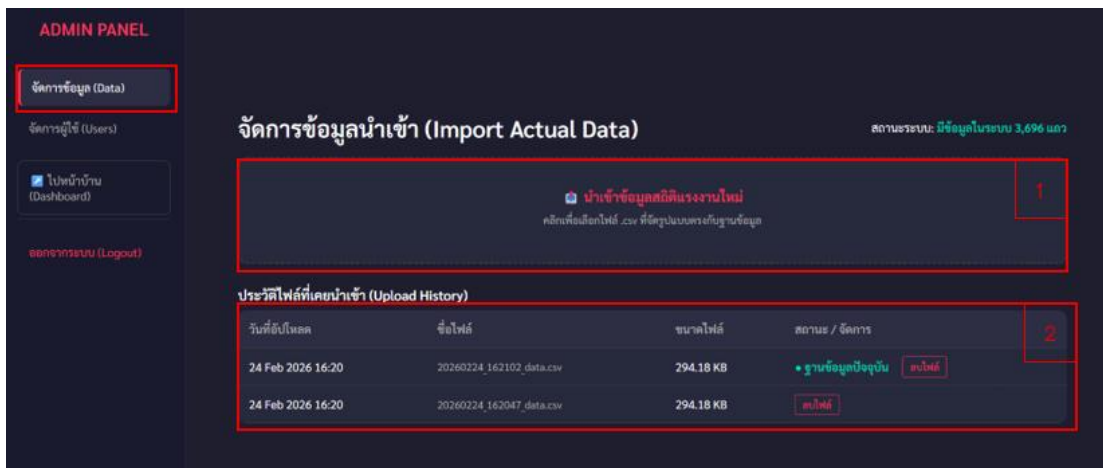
ADMIN PANEL

จัดการข้อมูล (Data)

จัดการผู้ใช้ (Users)

ไปหน้าบ้าน (Dashboard)

ออกจากระบบ (Logout)

จัดการข้อมูลนำเข้า (Import Actual Data)

สถานะระบบ: มีข้อมูลในระบบ 3,696 แถว

นำเข้าข้อมูลสถิติแรงงานใหม่

คลิกเพื่อเลือกไฟล์ .csv ที่จัดรูปแบบตรงกับฐานข้อมูล

1

ประวัติไฟล์ที่เคยนำเข้า (Upload History)

2

| วันที่อัปโหลด | ชื่อไฟล์ | ขนาดไฟล์ | สถานะ / จัดการ |
|---|---|---|---|
| 24 Feb 2026 16:20 | 20260224_162102_data.csv | 294.18 KB | • ฐานข้อมูลปัจจุบัน ลบไฟล์ |
| 24 Feb 2026 16:20 | 20260224_162047_data.csv | 294.18 KB | ลบไฟล์ |